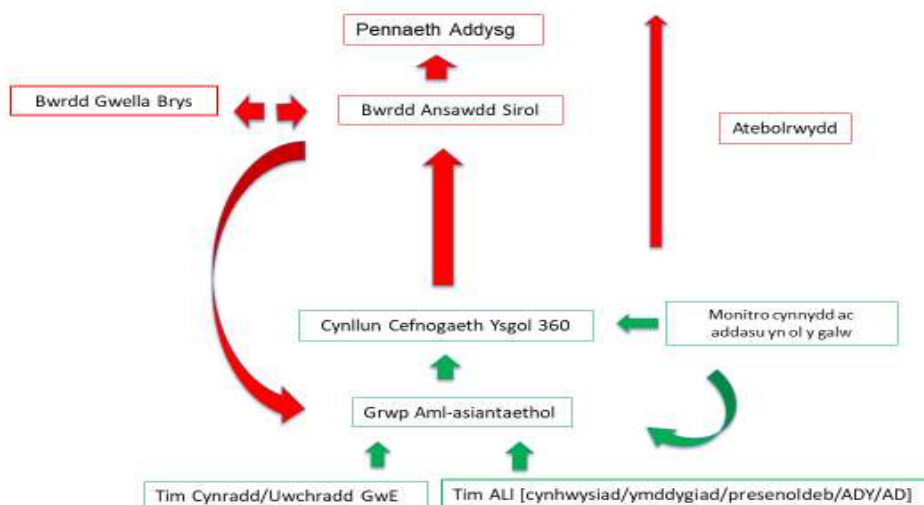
Pennaeth Addysg

Bwrdd Gwella Brys

Bwrdd Ansawdd Sirol

Atebolrwydd

Cynllun Cefnogaeth Ysgol 360

Monitro cynnydd ac addasu yn ol y galw

Grwp Aml-asiantaethol

Tim Cynradd/Uwchradd GwE

Tim ALI [cynhwysiad/ymddygiad/presenoldeb/ADY/AD]